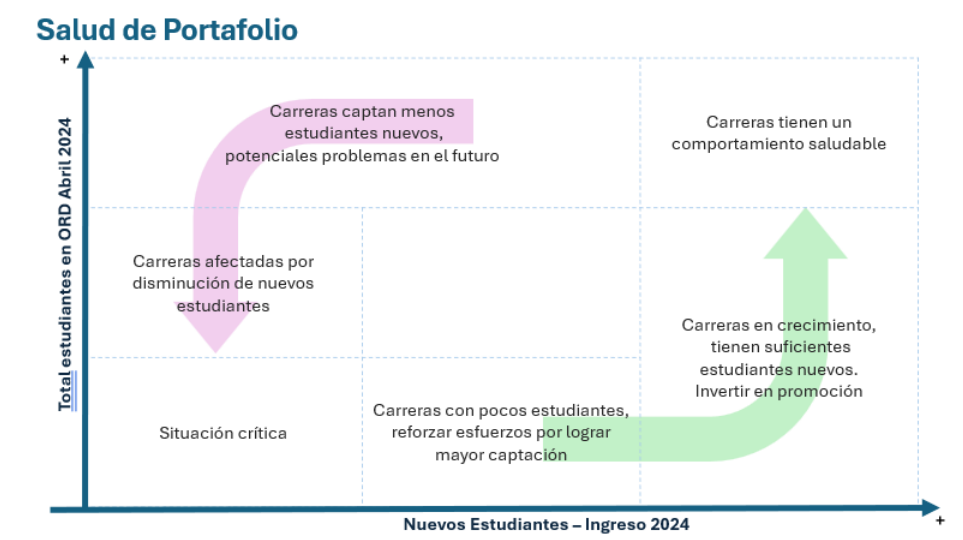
Salud de Portafolio

+

Total estudiantes en ORD Abril 2024

Carreras captan menos estudiantes nuevos, potenciales problemas en el futuro

Carreras tienen un comportamiento saludable

Carreras afectadas por disminución de nuevos estudiantes

Carreras en crecimiento, tienen suficientes estudiantes nuevos. Invertir en promoción

Situación crítica

Carreras con pocos estudiantes, reforzar esfuerzos por lograr mayor captación

Nuevos Estudiantes – Ingreso 2024

+